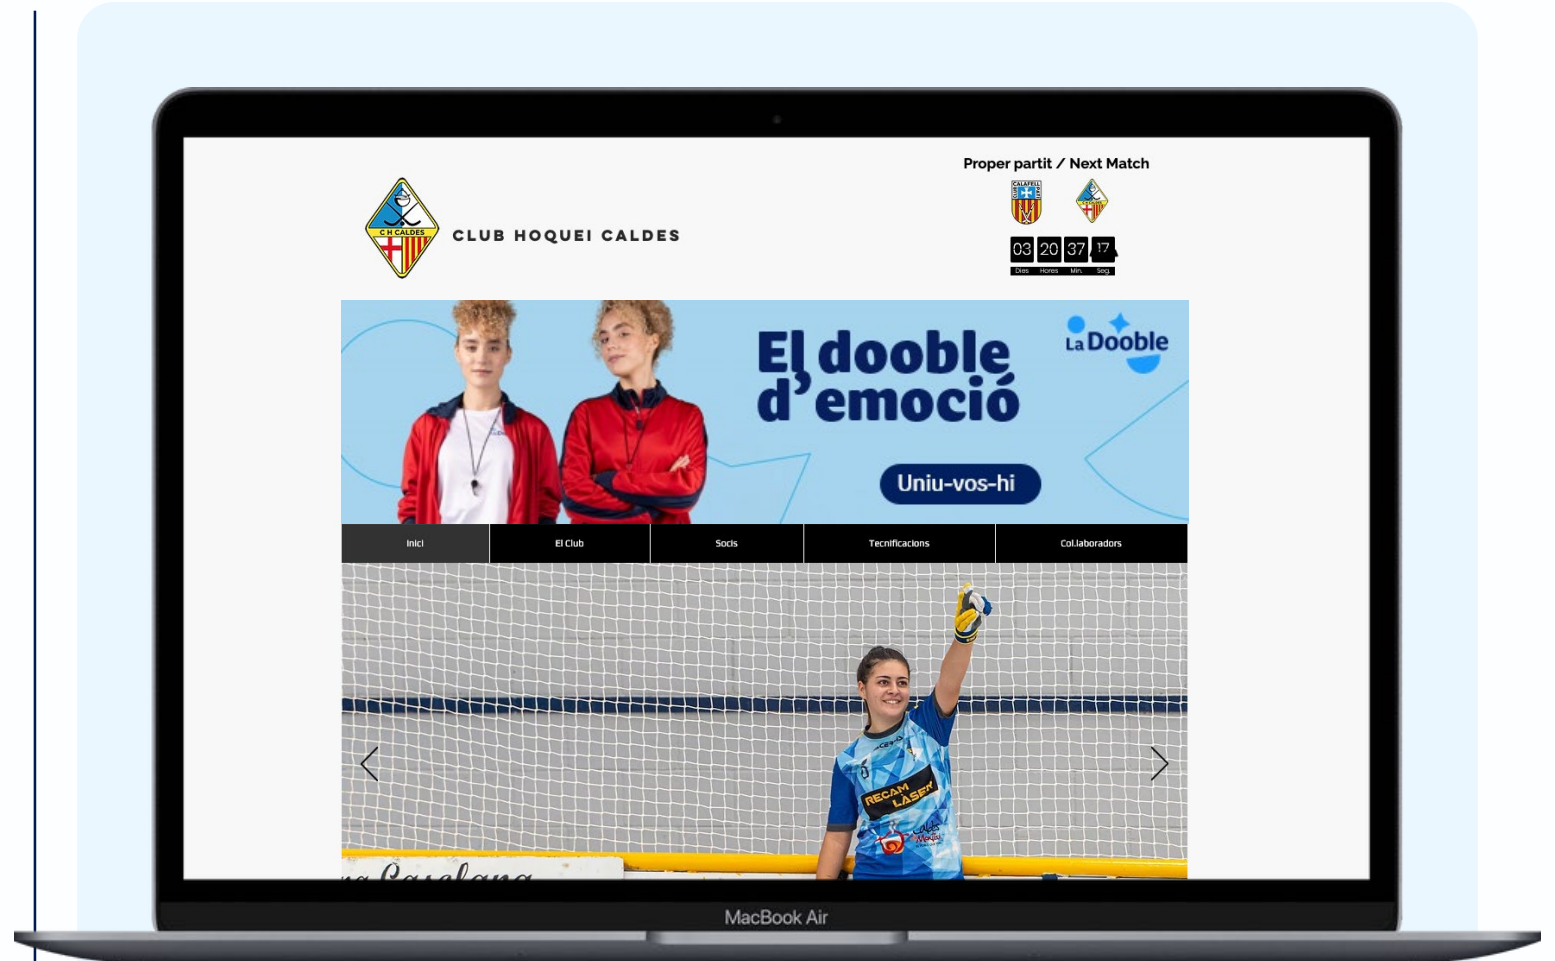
C H CALDES

CLUB HOQUEI CALDES

Proper partit / Next Match

CALAFELL

03 20 37 17
Dies Hores Min. Seg.

El dooble d'emoció

La Dooble

Uniu-vos-hi

Inici | El Club | Socis | Tecnificacions | Col.laboradors

RECAM LASER

MacBook Air